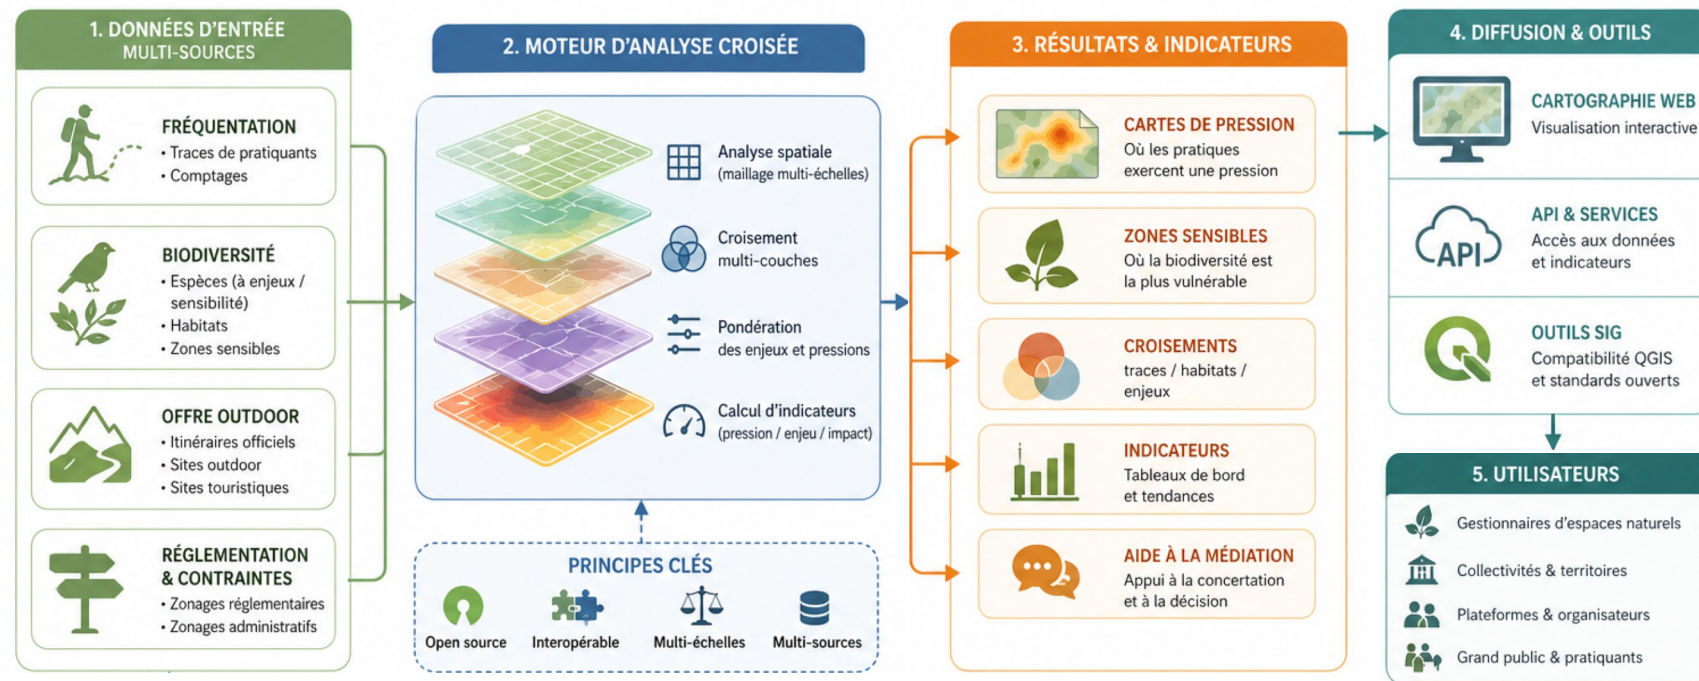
1. DONNÉES D'ENTRÉE MULTI-SOURCES

FRÉQUENTATION
• Traces de pratiquants
• Comptages

BIODIVERSITÉ
• Espèces (à enjeux / sensibilité)
• Habitats
• Zones sensibles

OFFRE OUTDOOR
• Itinéraires officiels
• Sites outdoor
• Sites touristiques

RÉGLEMENTATION & CONTRAINTES
• Zonages réglementaires
• Zonages administratifs

2. MOTEUR D'ANALYSE CROISÉE

Analyse spatiale (maillage multi-échelles)

Croisement multi-couches

Pondération des enjeux et pressions

Calcul d'indicateurs (pression / enjeu / impact)

PRINCIPES CLÉS
Open source
Interopérable
Multi-échelles
Multi-sources

3. RÉSULTATS & INDICATEURS

CARTES DE PRESSION
Où les pratiques exercent une pression

ZONES SENSIBLES
Où la biodiversité est la plus vulnérable

CROISEMENTS
traces / habitats / enjeux

INDICATEURS
Tableaux de bord et tendances

AIDE À LA MÉDIATION
Appui à la concertation et à la décision

4. DIFFUSION & OUTILS

CARTOGRAPHIE WEB
Visualisation interactive

API & SERVICES
API
Accès aux données et indicateurs

OUTILS SIG
Compatibilité QGIS et standards ouverts

5. UTILISATEURS
Gestionnaires d'espaces naturels
Collectivités & territoires
Plateformes & organisateurs
Grand public & pratiquants